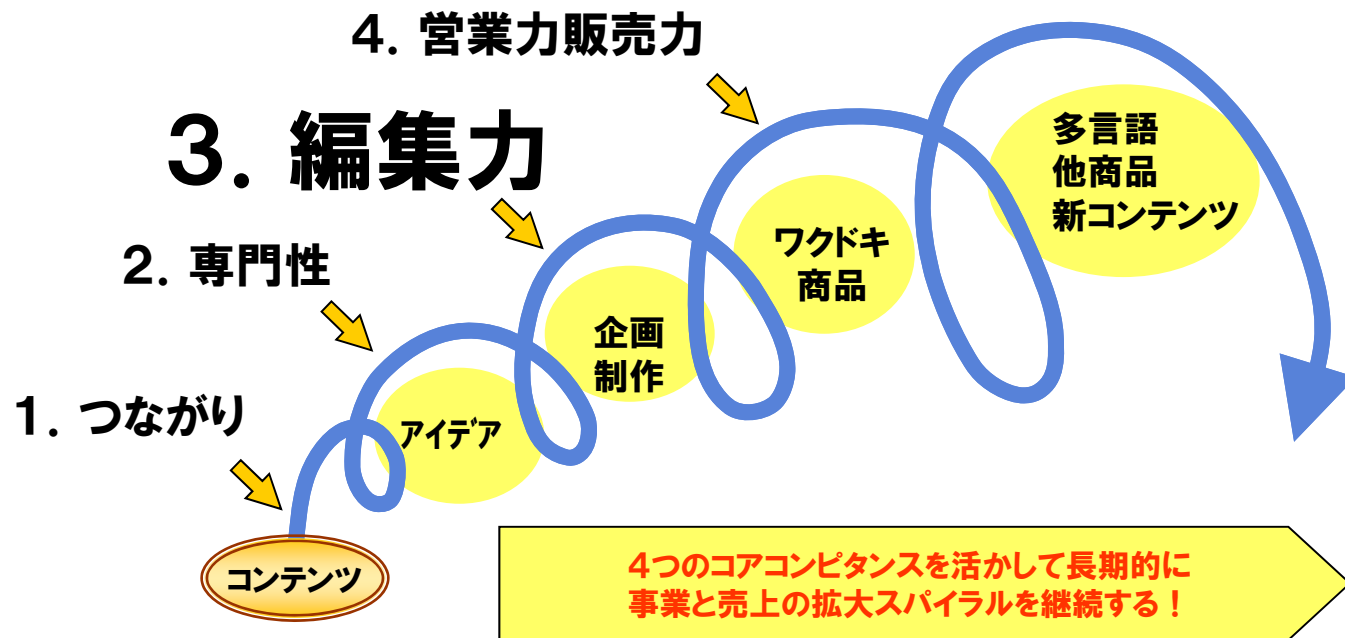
4. 営業力販売力

3. 編集力

2. 専門性

1. つながり

多言語
他商品
新コンテンツ

ワクドキ
商品

企画
制作

アイデア

コンテンツ

4つのコアコンピタンスを活かして長期的に
事業と売上の拡大スパイラルを継続する！